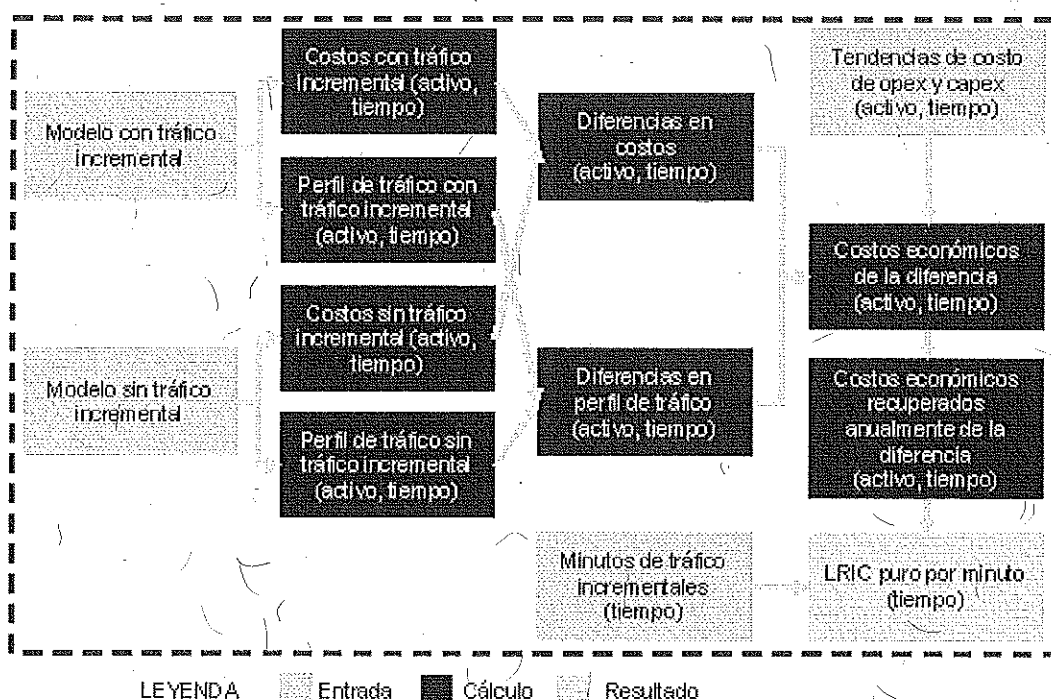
Modelo con tráfico incremental

Costos con tráfico incremental (activo, tiempo)

Perfil de tráfico con tráfico incremental (activo, tiempo)

Costos sin tráfico incremental (activo, tiempo)

Perfil de tráfico sin tráfico incremental (activo, tiempo)

Modelo sin tráfico incremental

Diferencias en costos (activo, tiempo)

Diferencias en perfil de tráfico (activo, tiempo)

Tendencias de costo de opex y capex (activo, tiempo)

Costos económicos de la diferencia (activo, tiempo)

Costos económicos recuperados anualmente de la diferencia (activo, tiempo)

Minutos de tráfico incrementales (tiempo)

LRIC puro por minuto (tiempo)

LEYENDA Entrada Cálculo Resultado